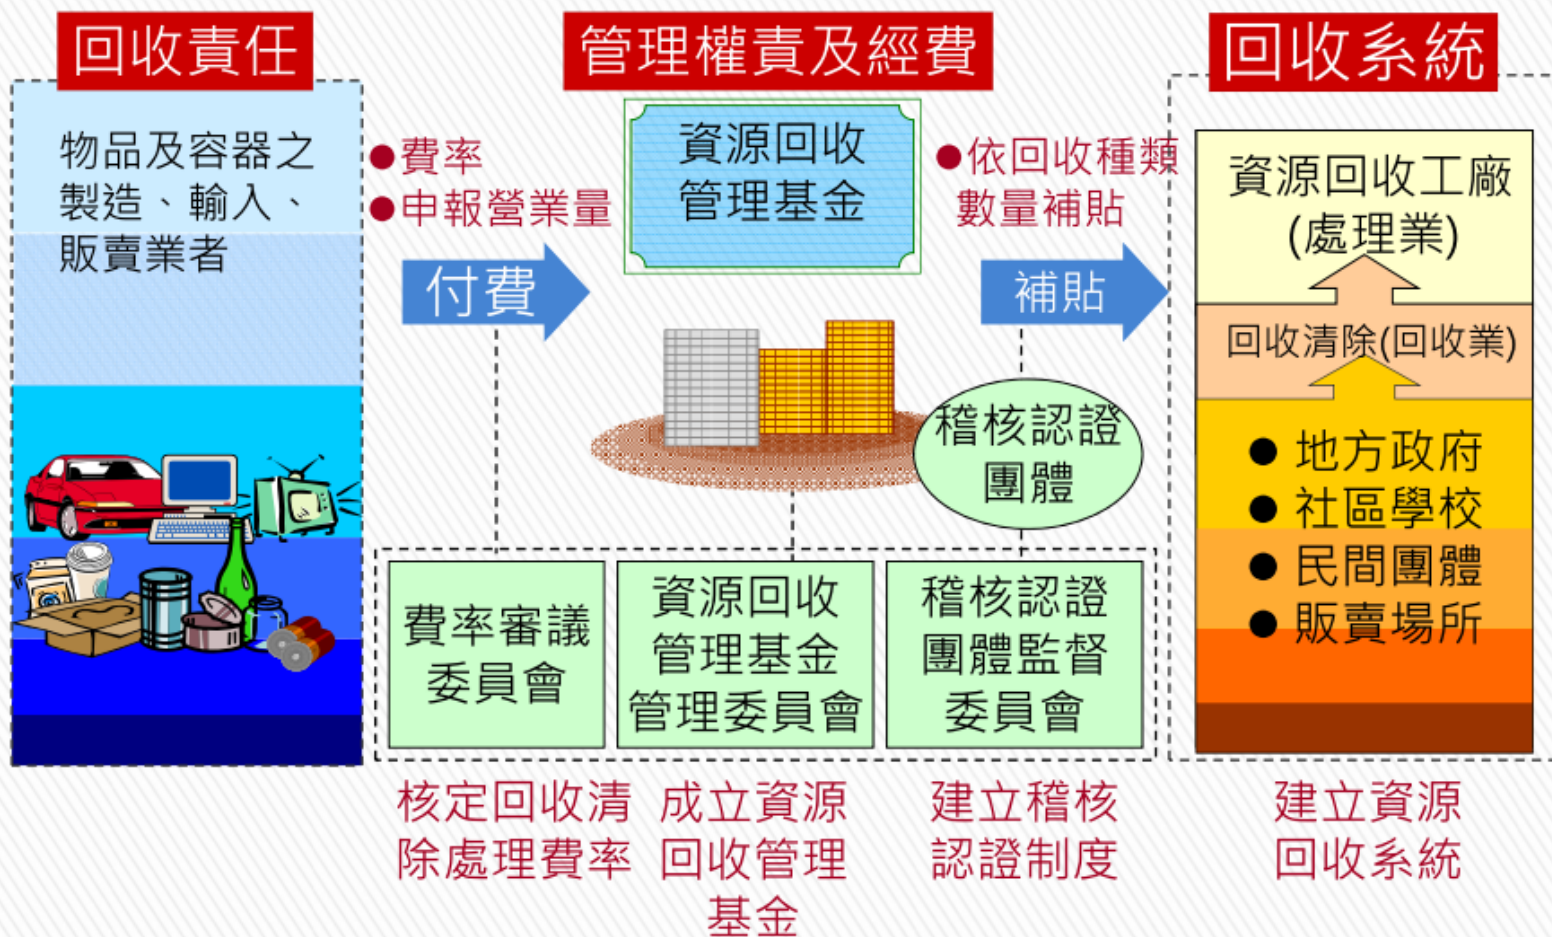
回收責任

物品及容器之製造、輸入、販賣業者

管理權責及經費

●費率
●申報營業量

付費

資源回收管理基金

●依回收種類數量補貼

補貼

稽核認證團體

費率審議委員會

資源回收管理基金管理委員會

稽核認證團體監督委員會

回收系統

資源回收工廠(處理業)

回收清除(回收業)

● 地方政府
● 社區學校
● 民間團體
● 販賣場所

核定回收清除處理費率

成立資源回收管理基金

建立稽核認證制度

建立資源回收系統